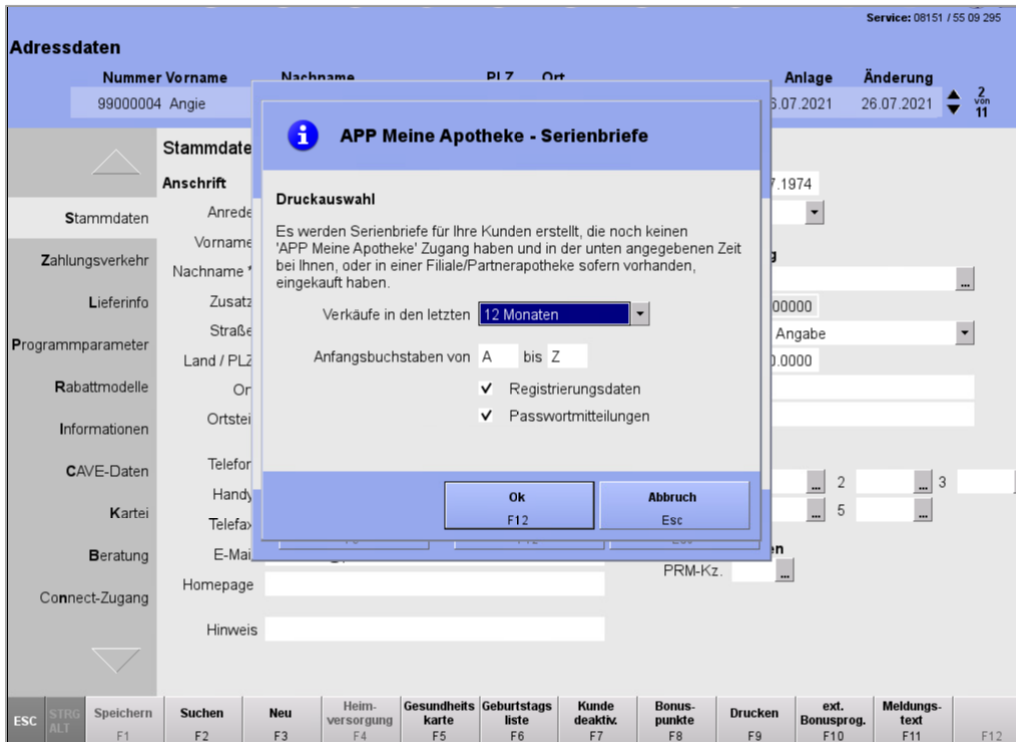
Service: 08151 / 55 09 295

Adressdaten

Nummer Vorname Nachname PLZ Ort Anlage Änderung

99000004 Angie 6.07.2021 26.07.2021 2 von 11

Stammdate

Anschrift

Stammdaten

Zahlungsverkehr

Lieferinfo

Programmparameter

Rabattmodelle

Informationen

CAVE-Daten

Kartei

Beratung

Connect-Zugang

Anrede

Vorname

Nachname *

Zusatz

Straße

Land / PLZ

Or

Ortstei

Telefon

Handy

Telefax

E-Mai

Homepage

Hinweis

7.1974

00000

Angabe

0.0000

2

3

5

PRM-Kz.

APP Meine Apotheke - Serienbriefe

Druckauswahl

Es werden Serienbriefe für Ihre Kunden erstellt, die noch keinen 'APP Meine Apotheke' Zugang haben und in der unten angegebenen Zeit bei Ihnen, oder in einer Filiale/Partnerapotheke sofern vorhanden, eingekauft haben.

Verkäufe in den letzten 12 Monaten

Anfangsbuchstaben von A bis Z

✔ Registrierungsdaten

✔ Passwortmitteilungen

Ok F12

Abbruch Esc

ESC | STRG ALT | Speichern F1 | Suchen F2 | Neu F3 | Heim-versorgung F4 | Gesundheits karte F5 | Geburtstags liste F6 | Kunde deaktiv. F7 | Bonus-punkte F8 | Drucken F9 | ext. Bonusprog. F10 | Meldungs-text F11 | F12